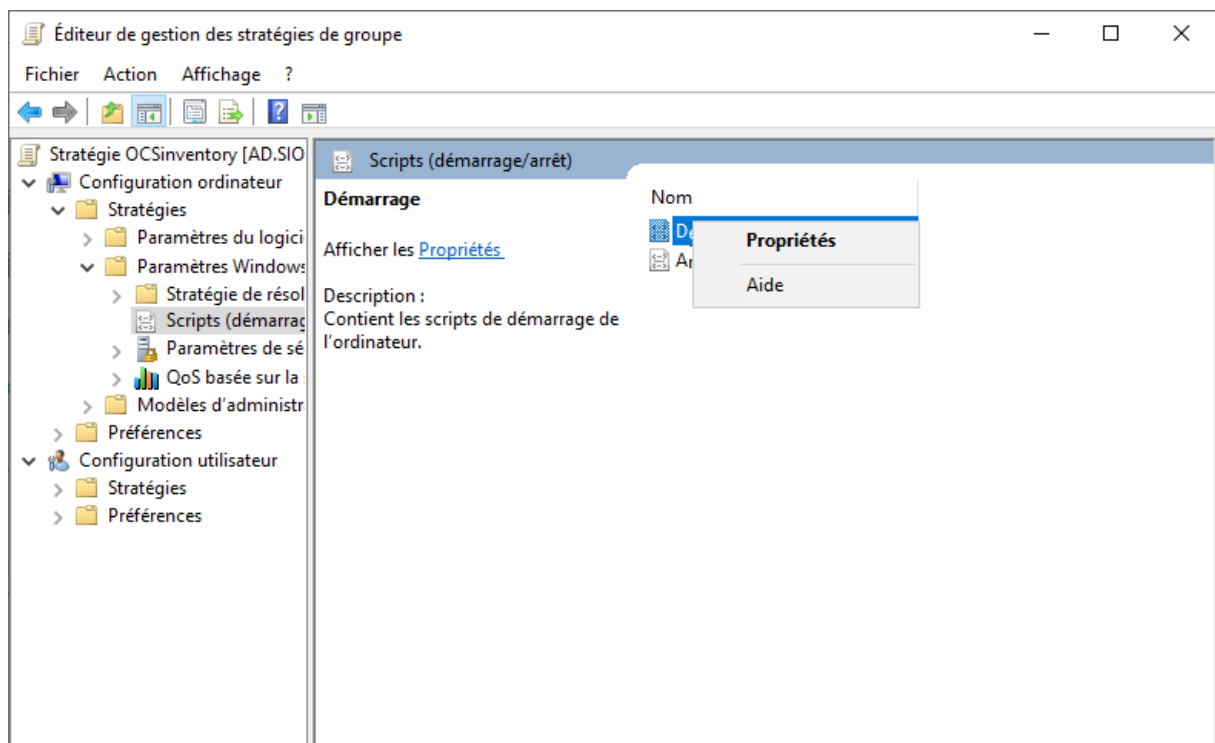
Éditeur de gestion des stratégies de groupe

Fichier Action Affichage ?

Stratégie OCSinventory [AD.SIO
Configuration ordinateur
Stratégies
Paramètres du logici
Paramètres Windows
Stratégie de résol
Scripts (démarrag
Paramètres de sé
QoS basée sur la
Modèles d'administr
Préférences
Configuration utilisateur
Stratégies
Préférences

Scripts (démarrage/arrêt)

Démarrage

Afficher les Propriétés

Description :
Contient les scripts de démarrage de l'ordinateur.

Nom
De
Ar

Propriétés
Aide